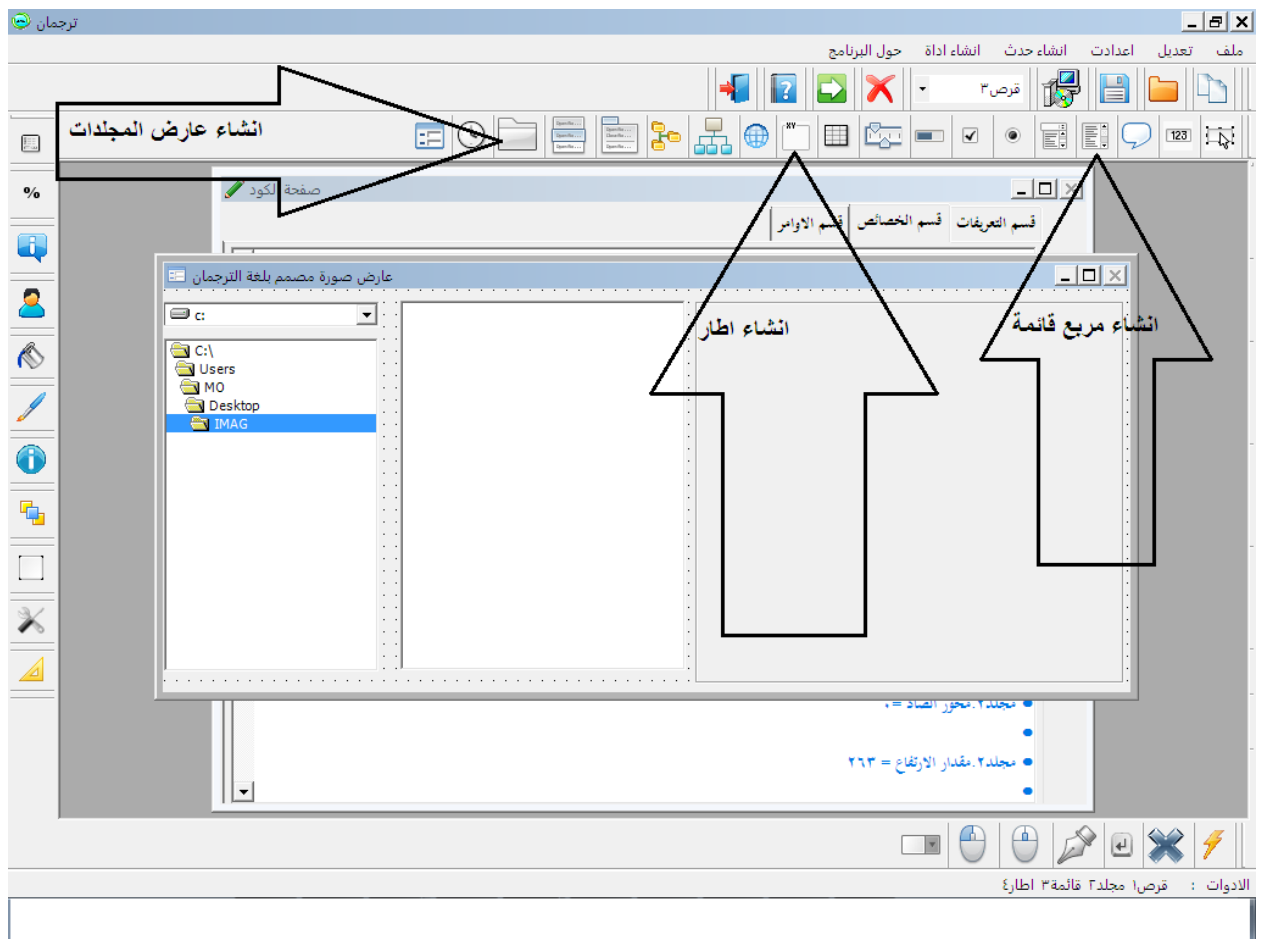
ترجمان

ملف تعديل اعدادت انشاء حدث انشاء اداة حول البرنامج

قرص٣

انشاء عارض المجلدات

صفحة الكود

قسم التعريفات قسم الخصائص قسم الاوامر

عارض صورة مصمم بلغة الترجمان

c:

C:\
Users
MO
Desktop
IMAG

انشاء اطار

انشاء مربع قائمة

مجلد٢.محور الصاد = ٠

مجلد٢.مقدار الارتفاع = ٢٦٣

الادوات : قرص١ مجلد٢ قائمة٣ اطار٤